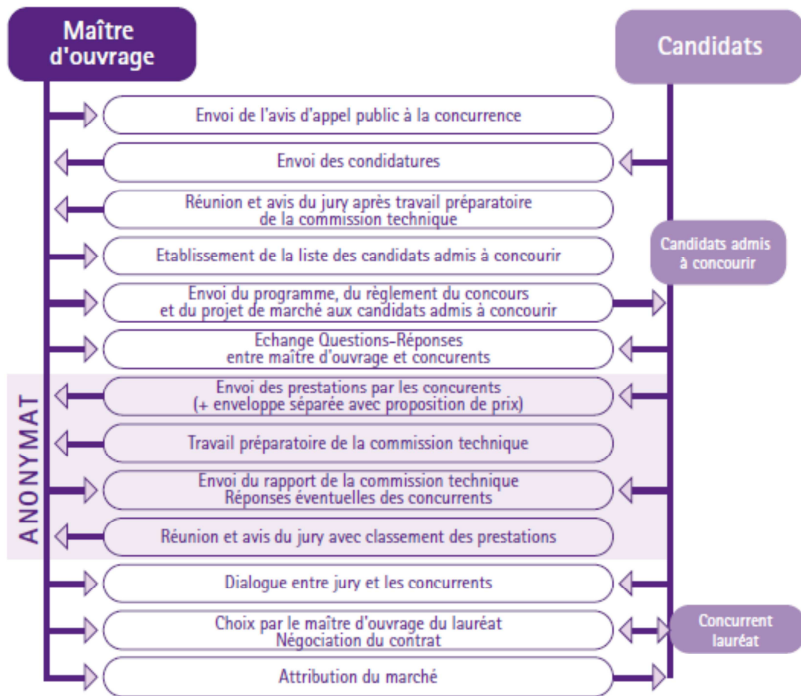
Maître d'ouvrage

Candidats

Envoi de l'avis d'appel public à la concurrence

Envoi des condidatures

Réunion et avis du jury après travail préparatoire de la commission technique

Etablissement de la liste des candidats admis à concourir

Candidats admis à concourir

Envoi du programme, du règlement du concours et du projet de marché aux candidats admis à concourir

Echange Questions-Réponses entre maître d'ouvrage et concurents

ANONYMAT

Envoi des prestations par les concurents (+ enveloppe séparée avec proposition de prix)

Travail préparatoire de la commission technique

Envoi du rapport de la commission technique Réponses éventuelles des concurrents

Réunion et avis du jury avec classement des prestations

Dialogue entre jury et les concurrents

Choix par le maître d'ouvrage du lauréat Négociation du contrat

Concurrent lauréat

Attribution du marché